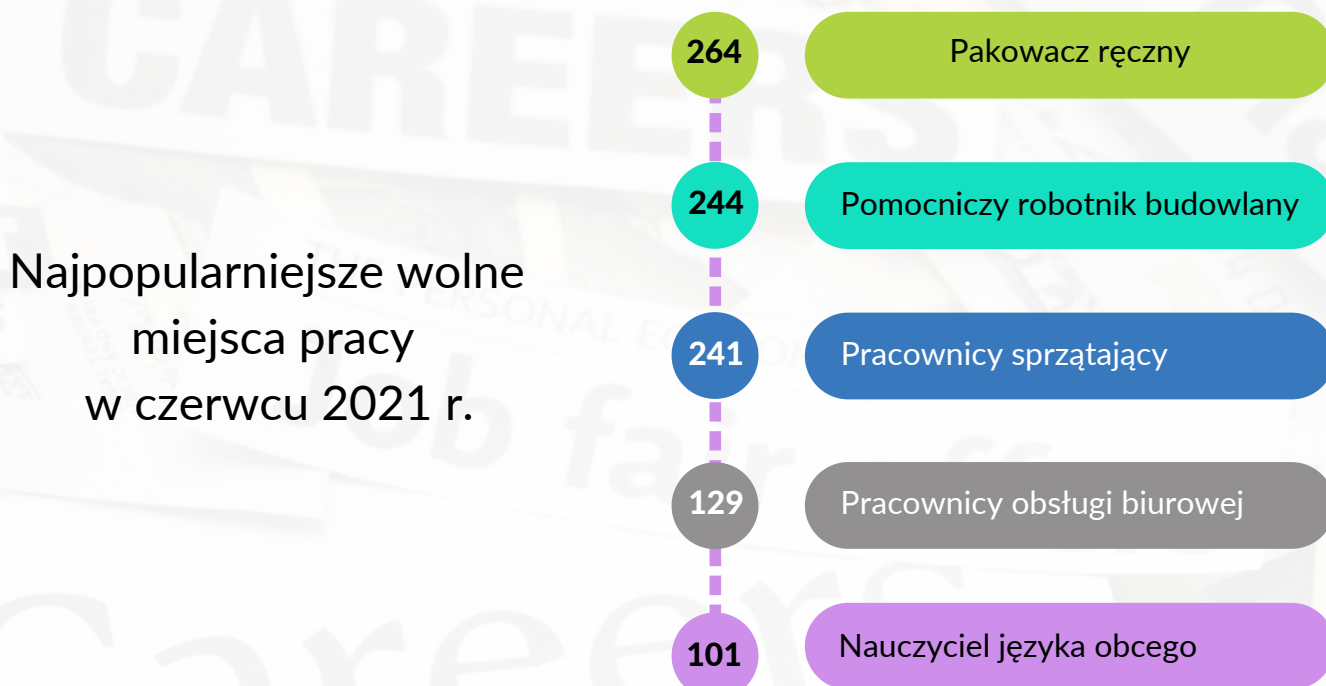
Najpopularniejsze wolne miejsca pracy w czerwcu 2021 r.

264 Pakowacz ręczny

244 Pomocniczy robotnik budowlany

241 Pracownicy sprzątający

129 Pracownicy obsługi biurowej

101 Nauczyciel języka obcego